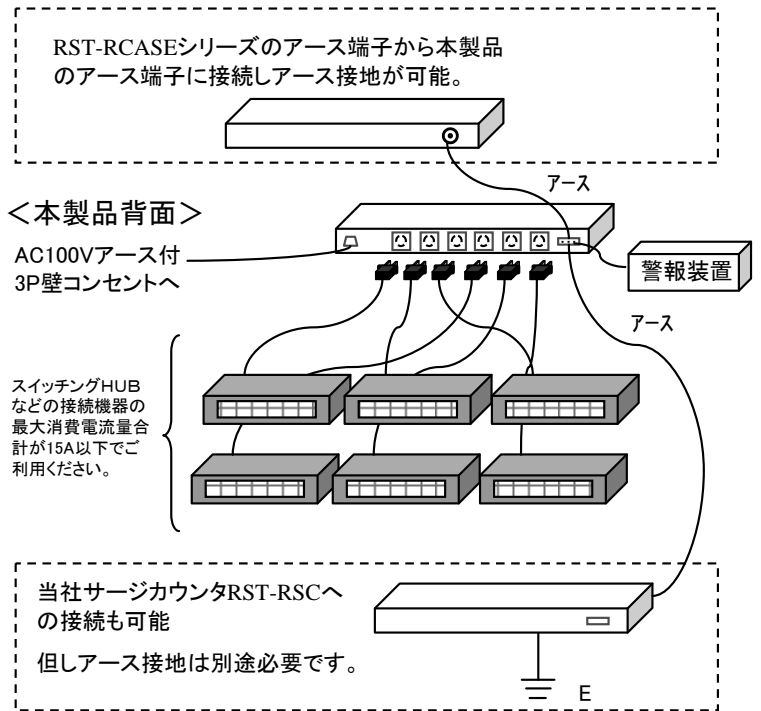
RST-RCASEシリーズのアース端子から本製品のアース端子に接続しアース接地が可能。

アース

<本製品背面>

AC100Vアース付3P壁コンセントへ

警報装置

アース

スイッチングHUBなどの接続機器の最大消費電流量合計が15A以下でご利用ください。

当社サージカウンタRST-RSCへの接続も可能

但しアース接地は別途必要です。

E